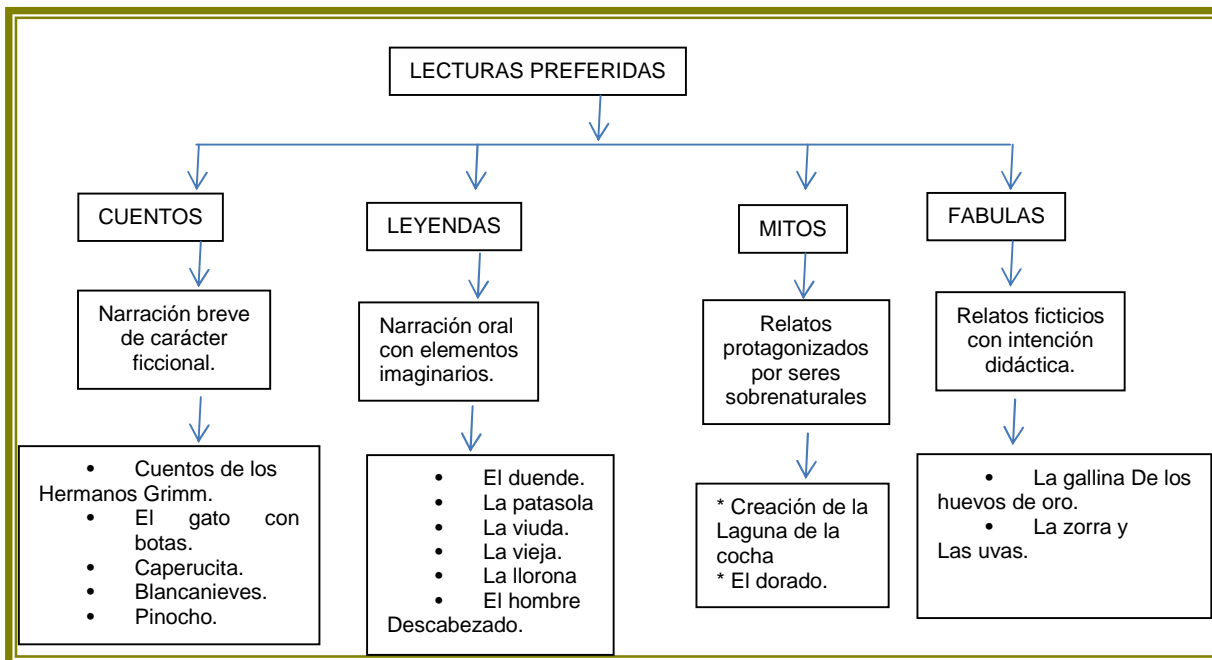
LECTURAS PREFERIDAS

CUENTOS

Narración breve de carácter ficcional.

- Cuentos de los Hermanos Grimm.
- El gato con botas.
- Caperucita.
- Blancanieves.
- Pinocho.

LEYENDAS

Narración oral con elementos imaginarios.

- El duende.
- La patasola
- La viuda.
- La vieja.
- La llorona
- El hombre Descabezado.

MITOS

Relatos protagonizados por seres sobrenaturales

* Creación de la Laguna de la cocha
* El dorado.

FABULAS

Relatos ficticios con intención didáctica.

- La gallina De los huevos de oro.
- La zorra y Las uvas.